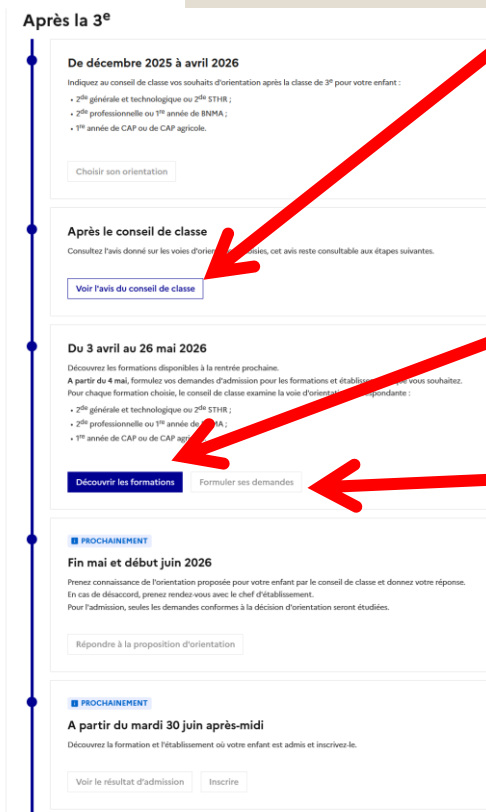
Après la 3$^{e}$

De décembre 2025 à avril 2026

Indiquez au conseil de classe vos souhaits d'orientation après la classe de 3$^{e}$ pour votre enfant :

• 2$^{de}$ générale et technologique ou 2$^{de}$ STHR ;
• 2$^{de}$ professionnelle ou 1$^{re}$ année de BNMA ;
• 1$^{re}$ année de CAP ou de CAP agricole.

Choisir son orientation

Après le conseil de classe

Consultez l'avis donné sur les voies d'orien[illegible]oisies, cet avis reste consultable aux étapes suivantes.

Voir l'avis du conseil de classe

Du 3 avril au 26 mai 2026

Découvrez les formations disponibles à la rentrée prochaine.
A partir du 4 mai, formulez vos demandes d'admission pour les formations et établisse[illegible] vous souhaitez.
Pour chaque formation choisie, le conseil de classe examine la voie d'orientatio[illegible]spondante :

• 2$^{de}$ générale et technologique ou 2$^{de}$ STHR ;
• 2$^{de}$ professionnelle ou 1$^{re}$ année de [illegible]MA ;
• 1$^{re}$ année de CAP ou de CAP agr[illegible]

Découvrir les formations

Formuler ses demandes

PROCHAINEMENT

Fin mai et début juin 2026

Prenez connaissance de l'orientation proposée pour votre enfant par le conseil de classe et donnez votre réponse.
En cas de désaccord, prenez rendez-vous avec le chef d'établissement.
Pour l'admission, seules les demandes conformes à la décision d'orientation seront étudiées.

Répondre à la proposition d'orientation

PROCHAINEMENT

A partir du mardi 30 juin après-midi

Découvrez la formation et l'établissement où votre enfant est admis et inscrivez-le.

Voir le résultat d'admission

Inscrire